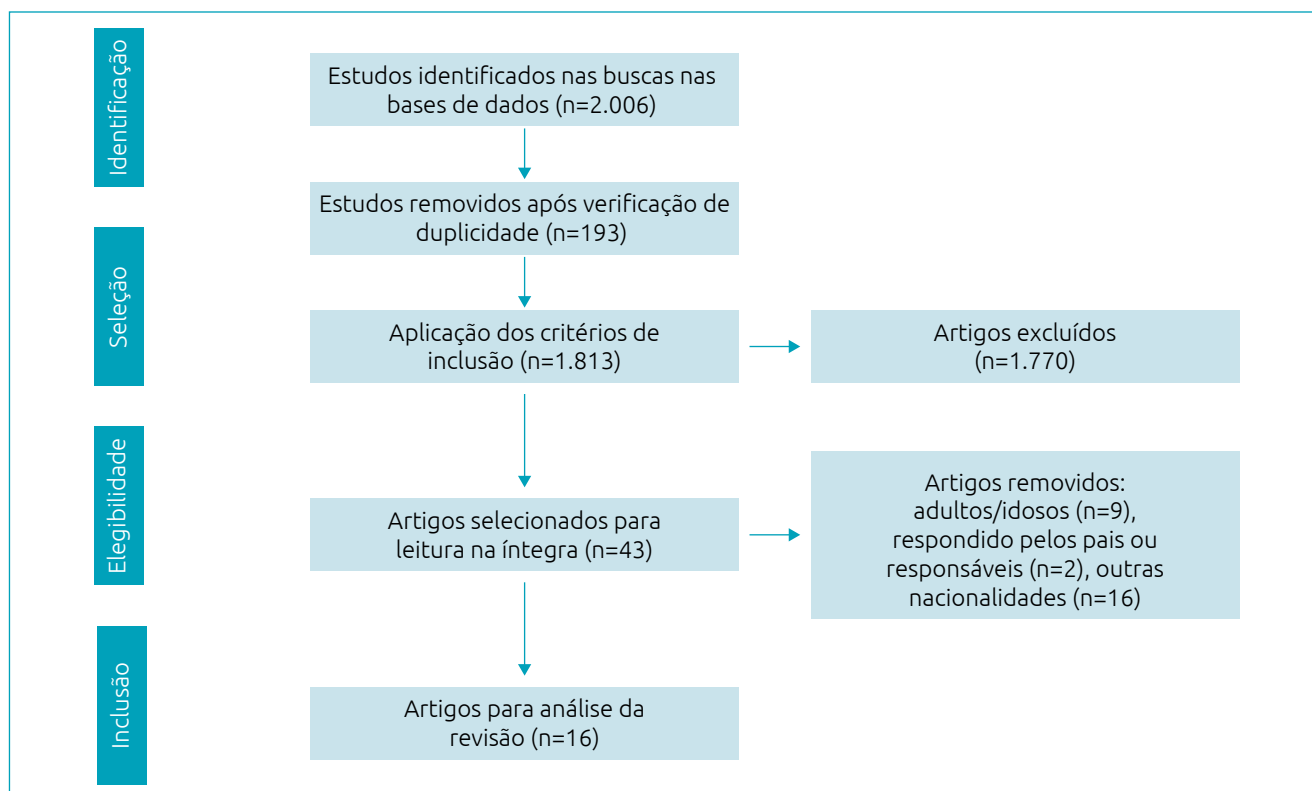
Identificação

Estudos identificados nas buscas nas bases de dados (n=2.006)

Estudos removidos após verificação de duplicidade (n=193)

Seleção

Aplicação dos critérios de inclusão (n=1.813)

Artigos excluídos (n=1.770)

Elegibilidade

Artigos selecionados para leitura na íntegra (n=43)

Artigos removidos: adultos/idosos (n=9), respondido pelos pais ou responsáveis (n=2), outras nacionalidades (n=16)

Inclusão

Artigos para análise da revisão (n=16)